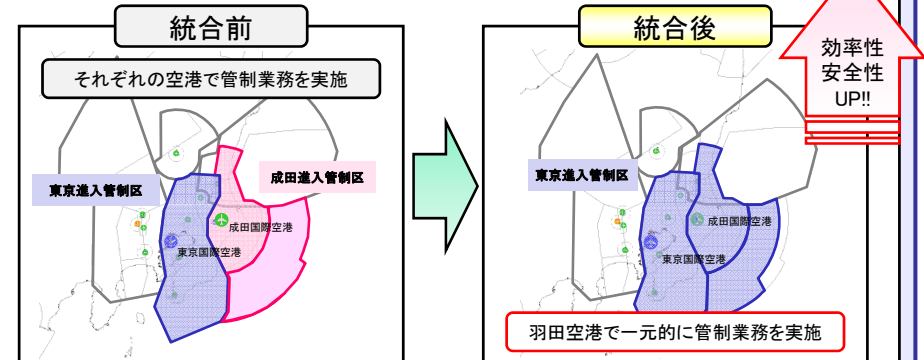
統合前

それぞれの空港で管制業務を実施

東京進入管制区

成田進入管制区

成田国際空港

東京国際空港

統合後

効率性
安全性
UP!!

東京進入管制区

成田国際空港

東京国際空港

羽田空港で一元的に管制業務を実施